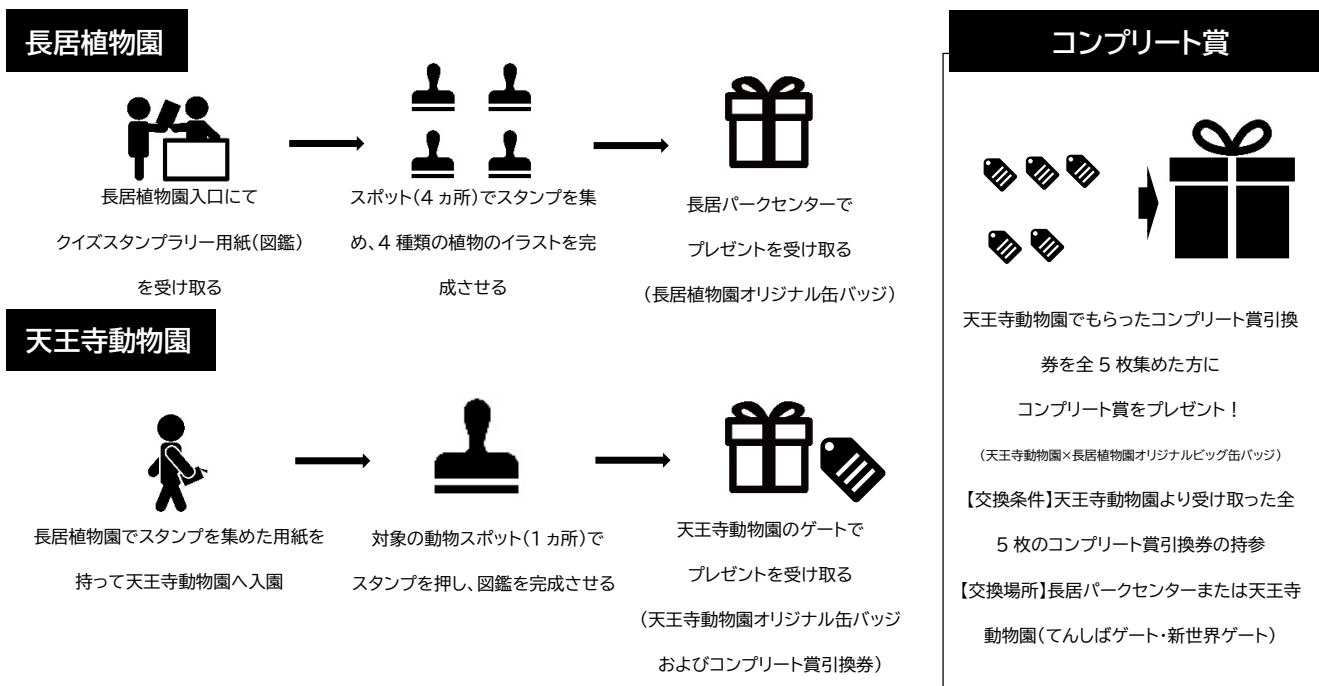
長居植物園

長居植物園入口にて

クイズスタンプラリー用紙(図鑑)

を受け取る

スポット(4 ヵ所)でスタンプを集め、4 種類の植物のイラストを完成させる

長居パークセンターで

プレゼントを受け取る

(長居植物園オリジナル缶バッジ)

天王寺動物園

長居植物園でスタンプを集めた用紙を

持って天王寺動物園へ入園

対象の動物スポット(1 ヵ所)で

スタンプを押し、図鑑を完成させる

天王寺動物園のゲートで

プレゼントを受け取る

(天王寺動物園オリジナル缶バッジ

およびコンプリート賞引換券)

コンプリート賞

天王寺動物園でもらったコンプリート賞引換

券を全 5 枚集めた方に

コンプリート賞をプレゼント！

(天王寺動物園×長居植物園オリジナルビッグ缶バッジ)

【交換条件】天王寺動物園より受け取った全

5 枚のコンプリート賞引換券の持参

【交換場所】長居パークセンターまたは天王寺

動物園(てんしばゲート・新世界ゲート)